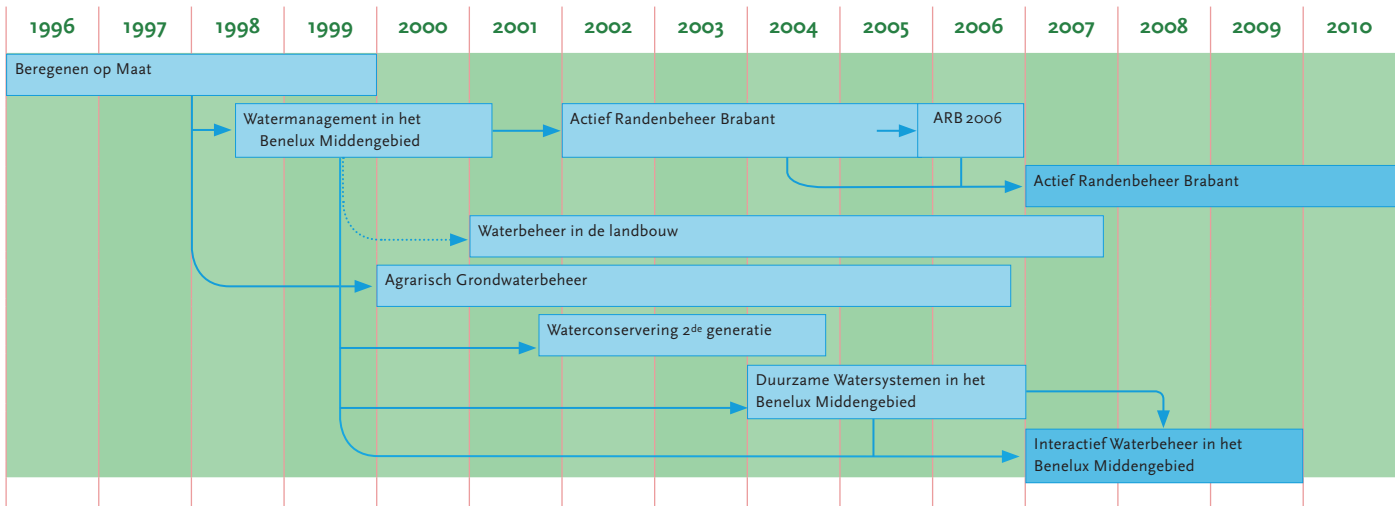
| 1996 | 1997 | 1998 | 1999 | 2000 | 2001 | 2002 | 2003 | 2004 | 2005 | 2006 | 2007 | 2008 | 2009 | 2010 |
|---|---|---|---|---|---|---|---|---|---|---|---|---|---|---|

Beregenen op Maat

Watermanagement in het Benelux Middengebied

Actief Randenbeheer Brabant

ARB 2006

Actief Randenbeheer Brabant

Waterbeheer in de landbouw

Agrarisch Grondwaterbeheer

Waterconservering 2$^{de}$ generatie

Duurzame Watersystemen in het Benelux Middengebied

Interactief Waterbeheer in het Benelux Middengebied